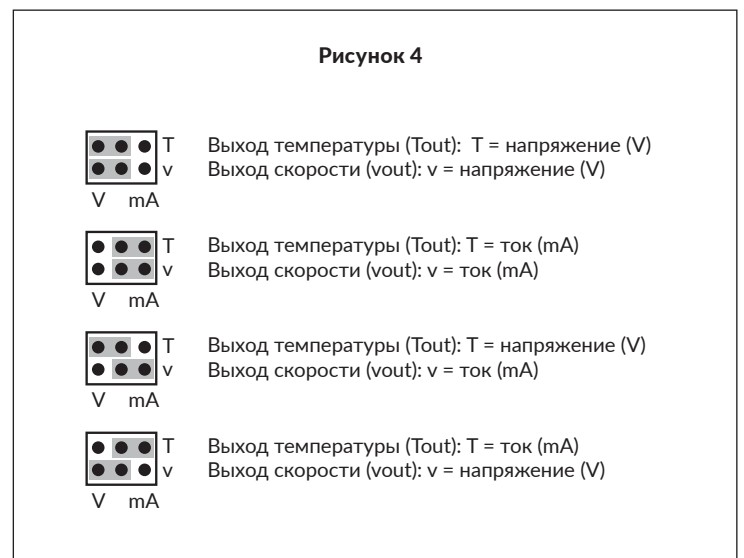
Рисунок 4

T
v
V mA

Выход температуры (Tout): T = напряжение (V)
Выход скорости (vout): v = напряжение (V)

T
v
V mA

Выход температуры (Tout): T = ток (mA)
Выход скорости (vout): v = ток (mA)

T
v
V mA

Выход температуры (Tout): T = напряжение (V)
Выход скорости (vout): v = ток (mA)

T
v
V mA

Выход температуры (Tout): T = ток (mA)
Выход скорости (vout): v = напряжение (V)